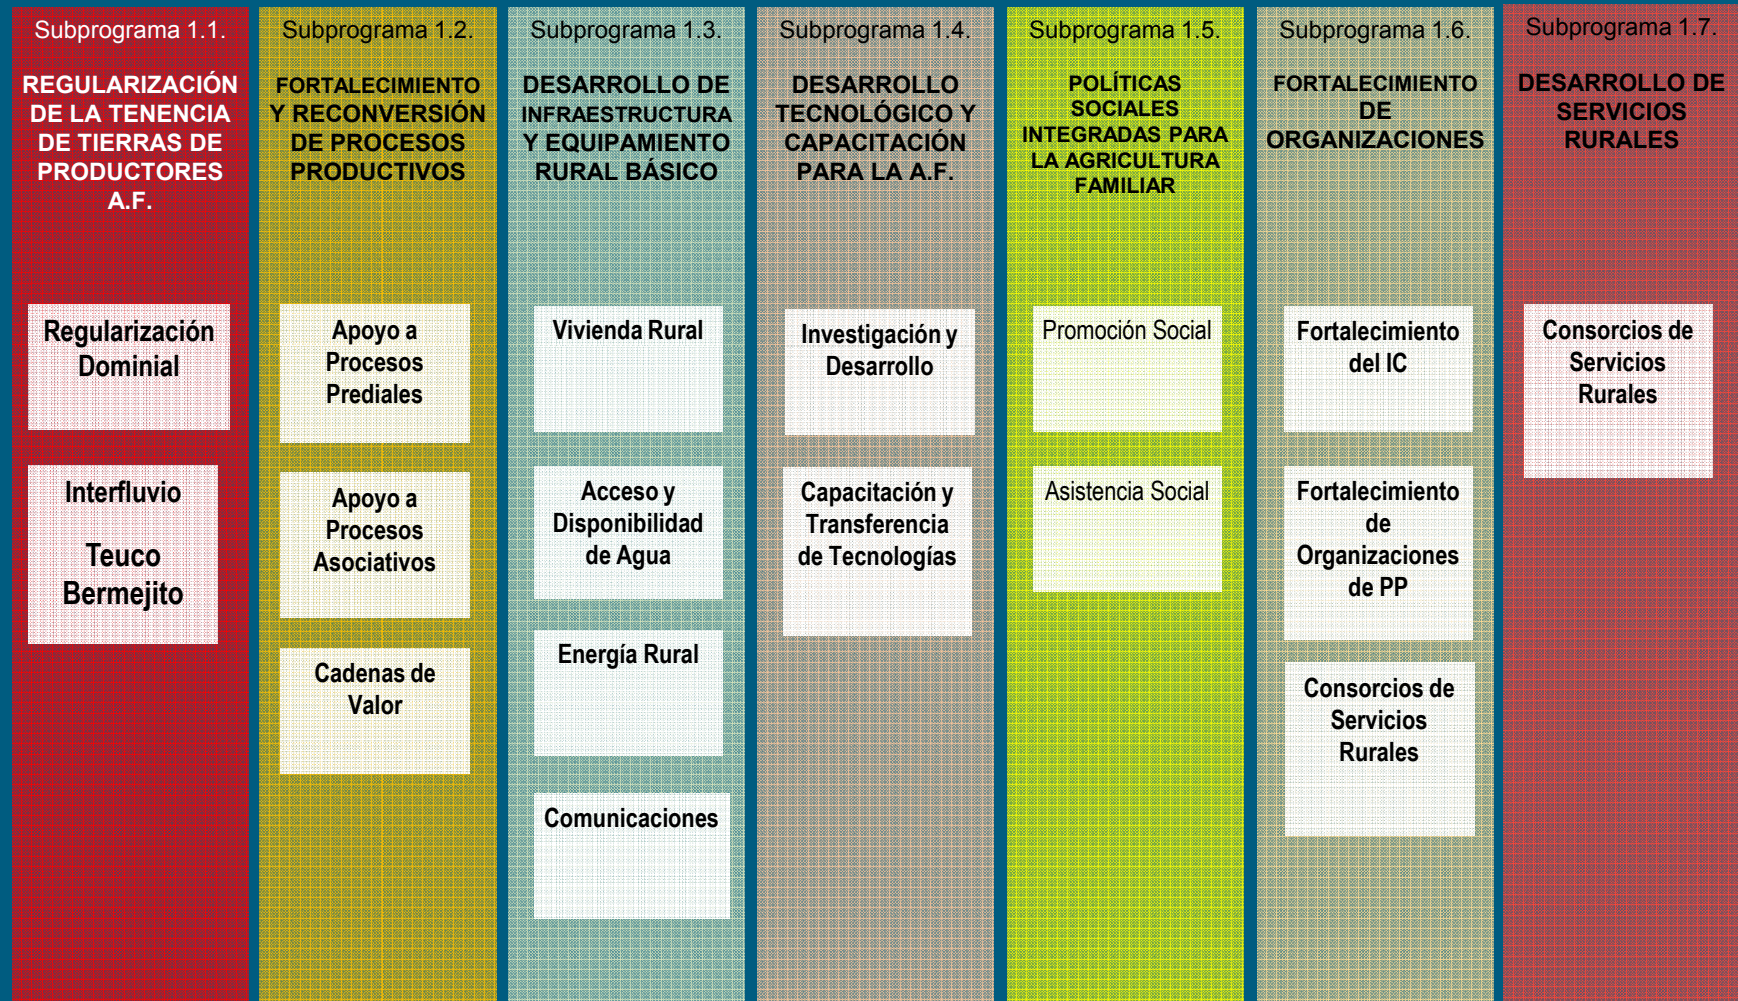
Subprograma 1.1.

REGULARIZACIÓN DE LA TENENCIA DE TIERRAS DE PRODUCTORES A.F.

Regularización Dominial

Interfluvio

Teuco Bermejito

Subprograma 1.2.

FORTALECIMIENTO Y RECONVERSIÓN DE PROCESOS PRODUCTIVOS

Apoyo a Procesos Prediales

Apoyo a Procesos Asociativos

Cadenas de Valor

Subprograma 1.3.

DESARROLLO DE INFRAESTRUCTURA Y EQUIPAMIENTO RURAL BÁSICO

Vivienda Rural

Acceso y Disponibilidad de Agua

Energía Rural

Comunicaciones

Subprograma 1.4.

DESARROLLO TECNOLÓGICO Y CAPACITACIÓN PARA LA A.F.

Investigación y Desarrollo

Capacitación y Transferencia de Tecnologías

Subprograma 1.5.

POLÍTICAS SOCIALES INTEGRADAS PARA LA AGRICULTURA FAMILIAR

Promoción Social

Asistencia Social

Subprograma 1.6.

FORTALECIMIENTO DE ORGANIZACIONES

Fortalecimiento del IC

Fortalecimiento de Organizaciones de PP

Consorcios de Servicios Rurales

Subprograma 1.7.

DESARROLLO DE SERVICIOS RURALES

Consorcios de Servicios Rurales